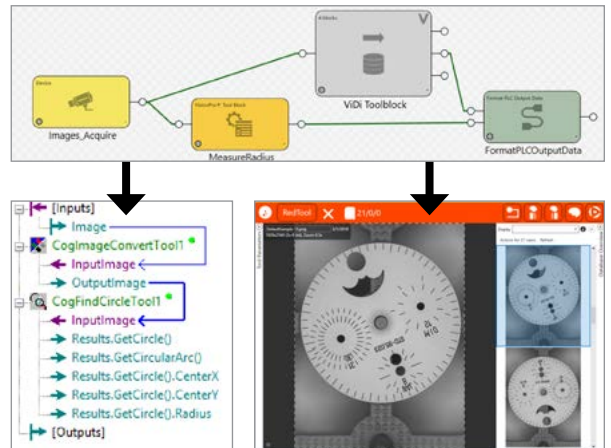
Images_Acquire

MeasureRadius

ViDi Toolblock

FormatPLCOutputData

[Inputs]
Image
CogImageConvertTool1
InputImage
OutputImage
CogFindCircleTool1
InputImage
Results.GetCircle()
Results.GetCircularArc()
Results.GetCircle().CenterX
Results.GetCircle().CenterY
Results.GetCircle().Radius
[Outputs]

RedTool

21/0/0

Display